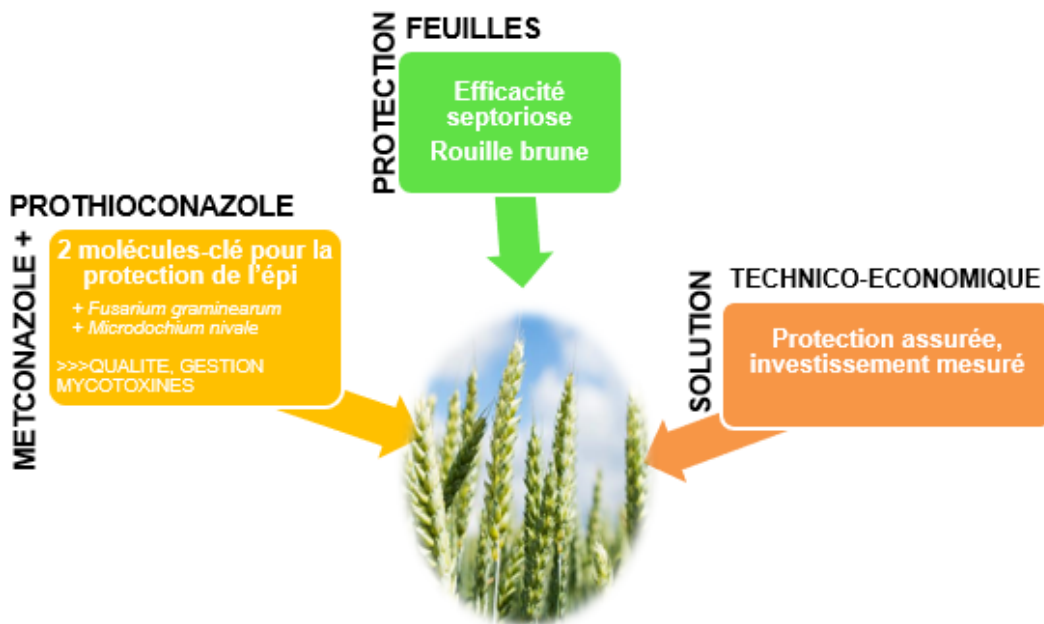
PROTECTION FEUILLES

Efficacité septoriose
Rouille brune

METCONAZOLE + PROTHIOCONAZOLE

2 molécules-clé pour la protection de l'épi

+ *Fusarium graminearum*
+ *Microdochium nivale*

>>>QUALITE, GESTION MYCOTOXINES

SOLUTION TECHNICO-ECONOMIQUE

Protection assurée, investissement mesuré